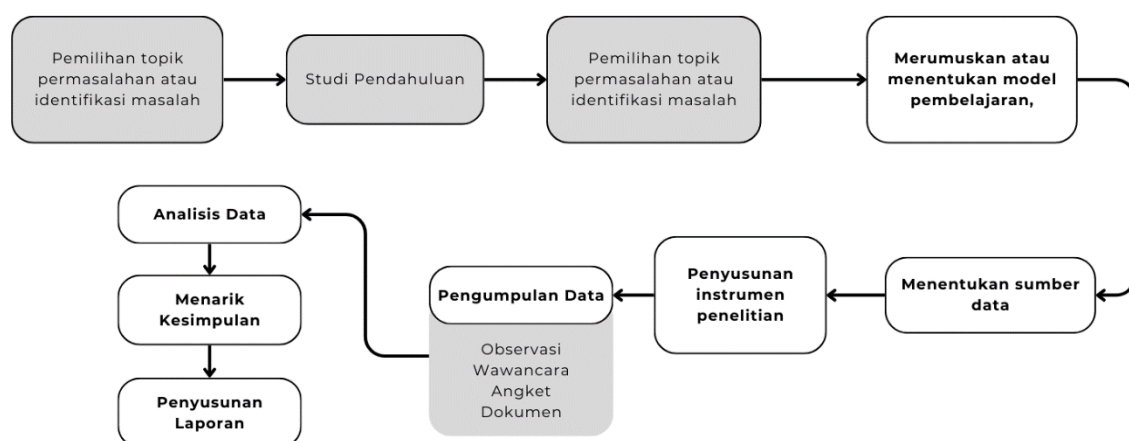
Pemilihan topik permasalahan atau identifikasi masalah

Studi Pendahuluan

Pemilihan topik permasalahan atau identifikasi masalah

Merumuskan atau menentukan model pembelajaran,

Menentukan sumber data

Penyusunan instrumen penelitian

Pengumpulan Data

Observasi
Wawancara
Angket
Dokumen

Analisis Data

Menarik Kesimpulan

Penyusunan Laporan